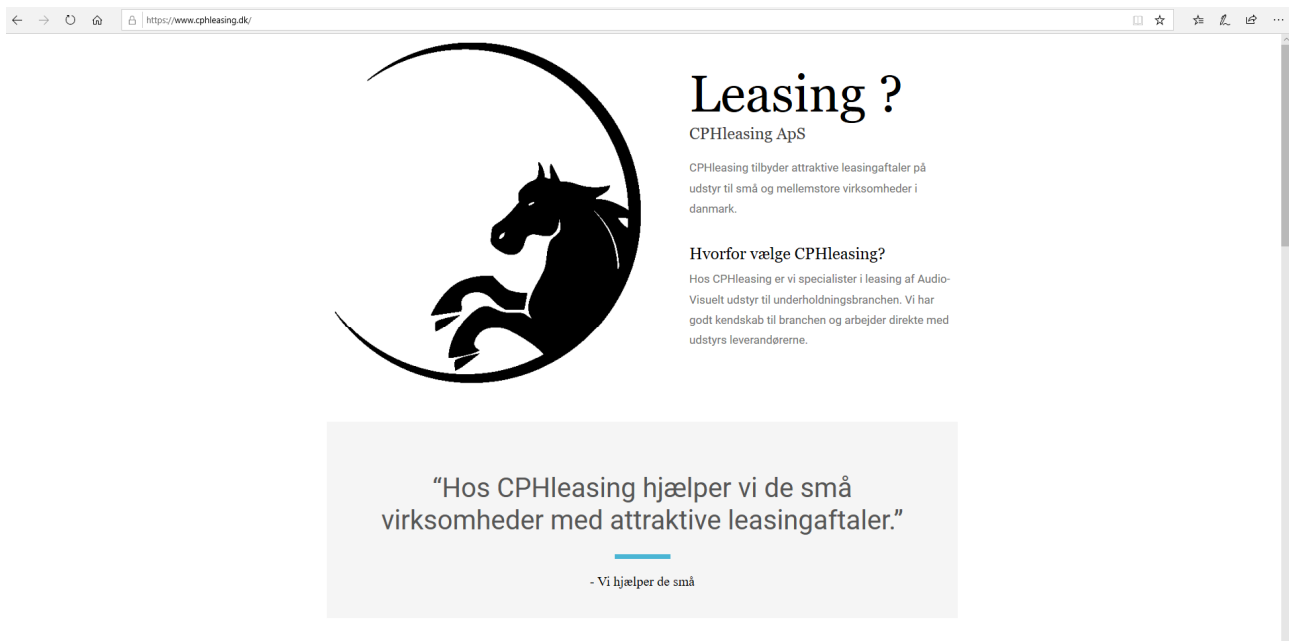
https://www.cphleasing.dk/

Leasing ?

CPHleasing ApS

CPHleasing tilbyder attraktive leasingaftaler på udstyr til små og mellemstore virksomheder i danmark.

Hvorfor vælge CPHleasing?

Hos CPHleasing er vi specialister i leasing af Audio-Visuelt udstyr til underholdningsbranchen. Vi har godt kendskab til branchen og arbejder direkte med udstyrs leverandørerne.

“Hos CPHleasing hjælper vi de små virksomheder med attraktive leasingaftaler.”

- Vi hjælper de små